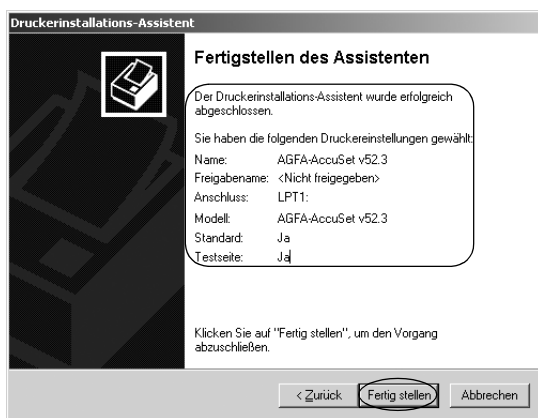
Druckerinstallations-Assistent

Fertigstellen des Assistenten

Der Druckerinstallations-Assistent wurde erfolgreich abgeschlossen.

Sie haben die folgenden Druckereinstellungen gewählt:

| | |
|---|---|
| Name: | AGFA-AccuSet v52.3 |
| Freigabename: | <Nicht freigegeben> |
| Anschluss: | LPT1: |
| Modell: | AGFA-AccuSet v52.3 |
| Standard: | Ja |
| Testseite: | Ja |

Klicken Sie auf "Fertig stellen", um den Vorgang abzuschließen.

< Zurück | Fertig stellen | Abbrechen